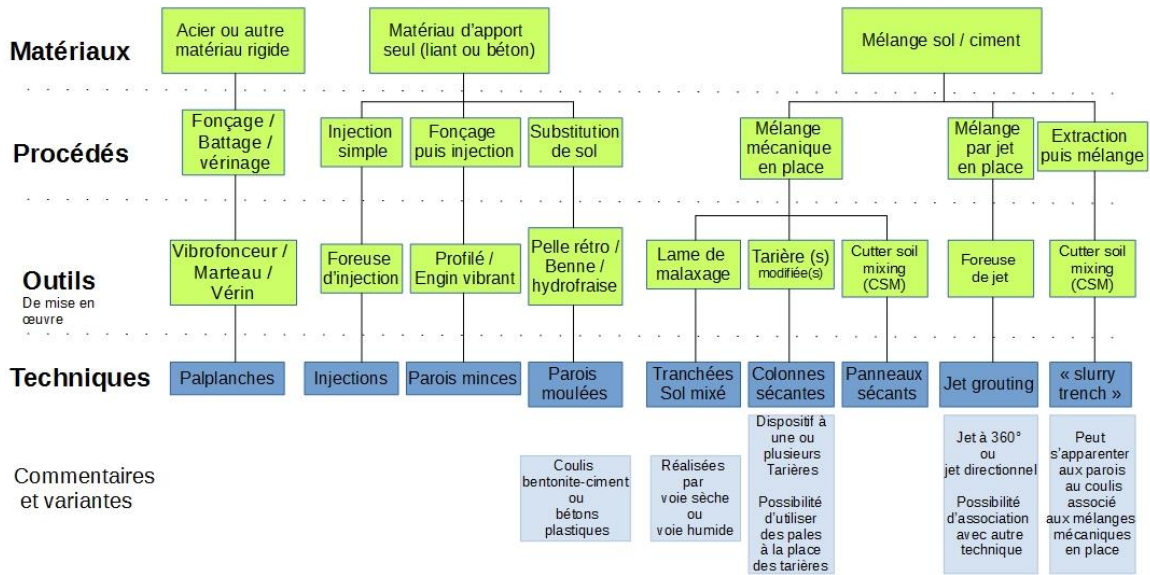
Matériaux

Acier ou autre matériau rigide

Matériau d'apport seul (liant ou béton)

Mélange sol / ciment

Procédés

Fonçage / Battage / vérinage

Injection simple

Fonçage puis injection

Substitution de sol

Mélange mécanique en place

Mélange par jet en place

Extraction puis mélange

Outils
De mise en œuvre

Vibrofonceur / Marteau / Vérin

Foreuse d'injection

Profilé / Engin vibrant

Pelle rétro / Benne / hydrofraise

Lame de malaxage

Tarière (s) modifiée(s)

Cutter soil mixing (CSM)

Foreuse de jet

Cutter soil mixing (CSM)

Techniques

Palplanches

Injections

Parois minces

Parois moulées

Tranchées Sol mixé

Colonnes sécantes

Panneaux sécants

Jet grouting

« slurry trench »

Commentaires et variantes

Coulis bentonite-ciment ou bétons plastiques

Réalisées par voie sèche ou voie humide

Dispositif à une ou plusieurs Tarières

Possibilité d'utiliser des pales à la place des tarières

Jet à 360° ou jet directionnel

Possibilité d'association avec autre technique

Peut s'apparenter aux parois au coulis associé aux mélanges mécaniques en place